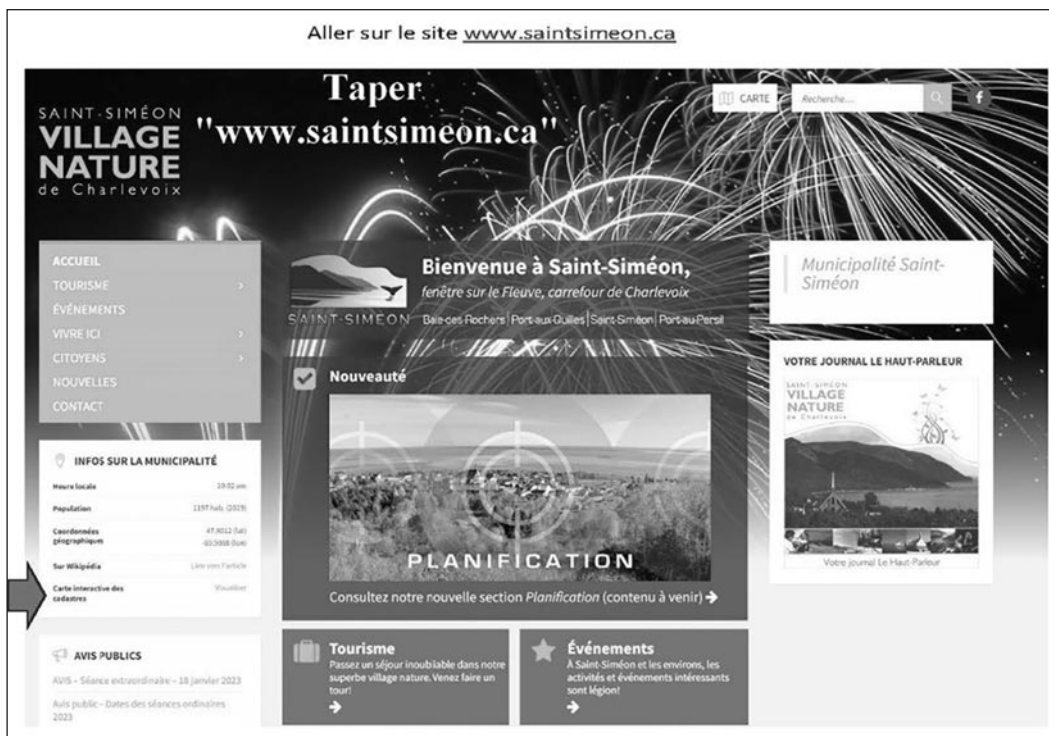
Aller sur le site www.saintsimeon.ca

SAINT-SIMÉON
VILLAGE
NATURE
de Charlevoix

Taper
"www.saintsimeon.ca"

CARTE
Recherche...

ACCUEIL
TOURISME
ÉVÉNEMENTS
VIVRE ICI
CITOYENS
NOUVELLES
CONTACT

INFOS SUR LA MUNICIPALITÉ

| | |
|---|---|
| Heure locale | 10:02 am |
| Population | 1197 hab. (2019) |
| Coordonnées géographiques | 47.8012 (lat) -69.8988 (lon) |
| Sur Wikipédia | Lire voir l'article |
| Carte interactive des cadastres | Visualiser |

AVIS PUBLICS

AVIS – Séance extraordinaire – 18 janvier 2023

Avis public – Dates des séances ordinaires 2023

SAINT-SIMÉON

Bienvenue à Saint-Siméon,
fenêtre sur le Fleuve, carrefour de Charlevoix
Baie-des-Rochers | Port-aux-Quilles | Saint-Siméon | Port-au-Persil

Nouveauté

PLANIFICATION

Consultez notre nouvelle section Planification (contenu à venir)

Tourisme
Passez un séjour inoubliable dans notre superbe village nature. Venez faire un tour!

Événements
À Saint-Siméon et les environs, les activités et événements intéressants sont légion!

Municipalité Saint-Siméon

VOTRE JOURNAL LE HAUT-PARLEUR

SAINT-SIMÉON
VILLAGE
NATURE
de Charlevoix

Votre journal Le Haut-Parleur